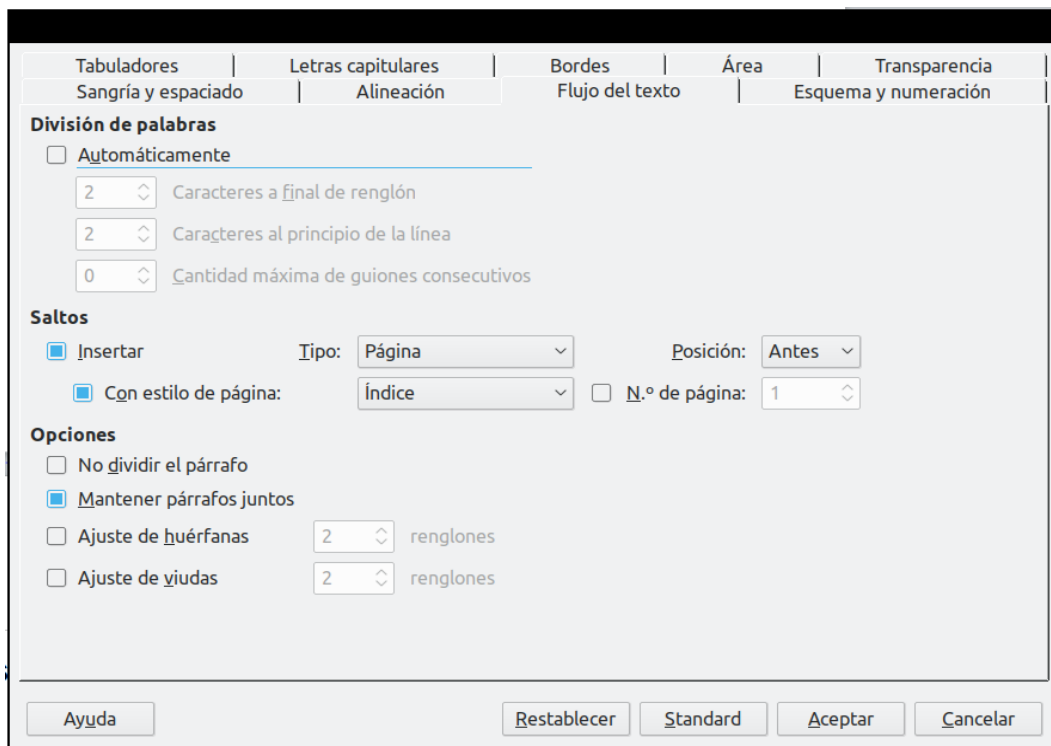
Tabuladores | Letras capitulares | Bordes | Área | Transparencia
Sangría y espaciado | Alineación | Flujo del texto | Esquema y numeración

División de palabras
Automáticamente
2 Caracteres a final de renglón
2 Caracteres al principio de la línea
0 Cantidad máxima de guiones consecutivos

Saltos
Insertar Tipo: Página Posición: Antes
Con estilo de página: Índice N.º de página: 1

Opciones
No dividir el párrafo
Mantener párrafos juntos
Ajuste de huérfanas 2 renglones
Ajuste de viudas 2 renglones

Ayuda Restablecer Standard Aceptar Cancelar